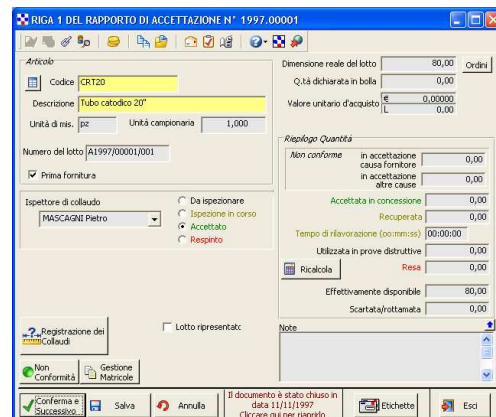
RIGA 1 DEL RAPPORTO DI ACCETTAZIONE N° 1997.00001

Articolo

Codice CRT20

Descrizione Tubo catodico 20"

Unità di mis. pz

Unità campionaria 1,000

Numero del lotto A1997/00001/001

Prima fornitura

Dimensione reale del lotto 80,00

Ordini

Q.tà dichiarata in bolla 0,00

Valore unitario d'acquisto € 0,00000 L 0,00

Riepilogo Quantità

Non conforme

in accettazione causa fornitore 0,00

in accettazione altre cause 0,00

Ispettore di collaudo

MASCAGNI Pietro

Da ispezionare

Ispezione in corso

Accettato

Respinto

Accettata in concessione 0,00

Recuperata 0,00

Tempo di rilavorazione (oo:mm:ss) 00:00:00

Utilizzata in prove distruttive 0,00

Ricalcola

Resa 0,00

Effettivamente disponibile 80,00

Scartata/rottamata 0,00

Registrazione dei Collaudi

Lotto ripresentato

Note

Non Conformità

Gestione Matricole

Conferma e Successivo

Salva

Annulla

Il documento è stato chiuso in data 11/11/1997 Cliccare qui per riaprirlo

Etichette

Esci